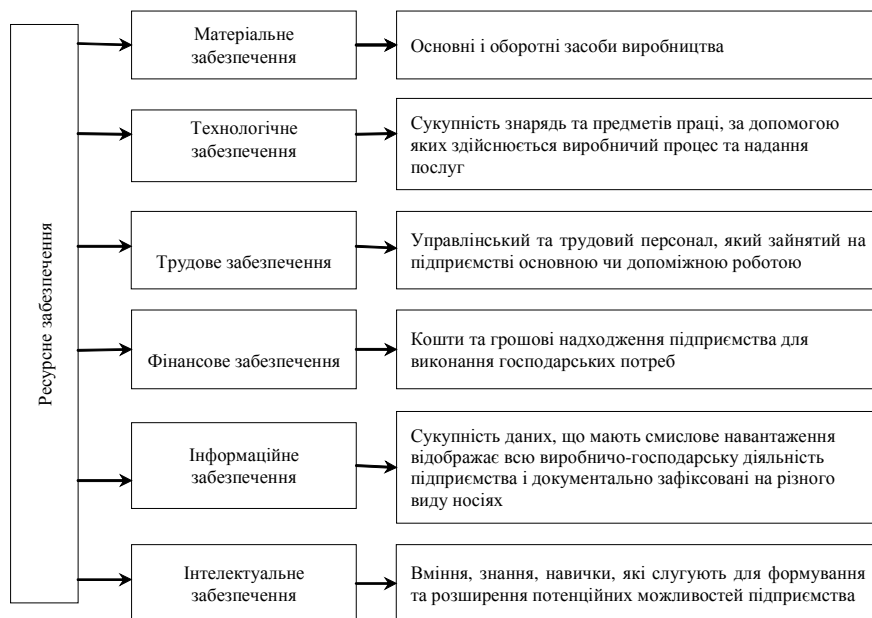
Ресурсне забезпечення

Матеріальне забезпечення

Основні і оборотні засоби виробництва

Технологічне забезпечення

Сукупність знарядь та предметів праці, за допомогою яких здійснюється виробничий процес та надання послуг

Трудове забезпечення

Управлінський та трудовий персонал, який зайнятий на підприємстві основною чи допоміжною роботою

Фінансове забезпечення

Кошти та грошові надходження підприємства для виконання господарських потреб

Інформаційне забезпечення

Сукупність даних, що мають смислове навантаження відображає всю виробничо-господарську діяльність підприємства і документально зафіксовані на різного виду носіях

Інтелектуальне забезпечення

Вміння, знання, навички, які слугують для формування та розширення потенційних можливостей підприємства